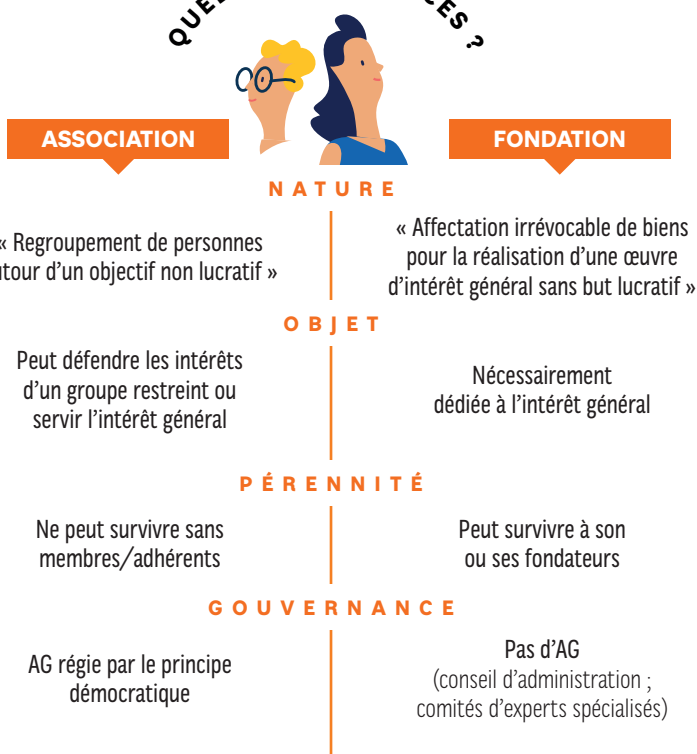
QUE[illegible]CES ?

ASSOCIATION

FONDATION

NATURE

« Regroupement de personnes autour d'un objectif non lucratif »

« Affectation irrévocable de biens pour la réalisation d'une œuvre d'intérêt général sans but lucratif »

OBJET

Peut défendre les intérêts d'un groupe restreint ou servir l'intérêt général

Nécessairement dédiée à l'intérêt général

PÉRENNITÉ

Ne peut survivre sans membres/adhérents

Peut survivre à son ou ses fondateurs

GOUVERNANCE

AG régie par le principe démocratique

Pas d'AG
(conseil d'administration ; comités d'experts spécialisés)